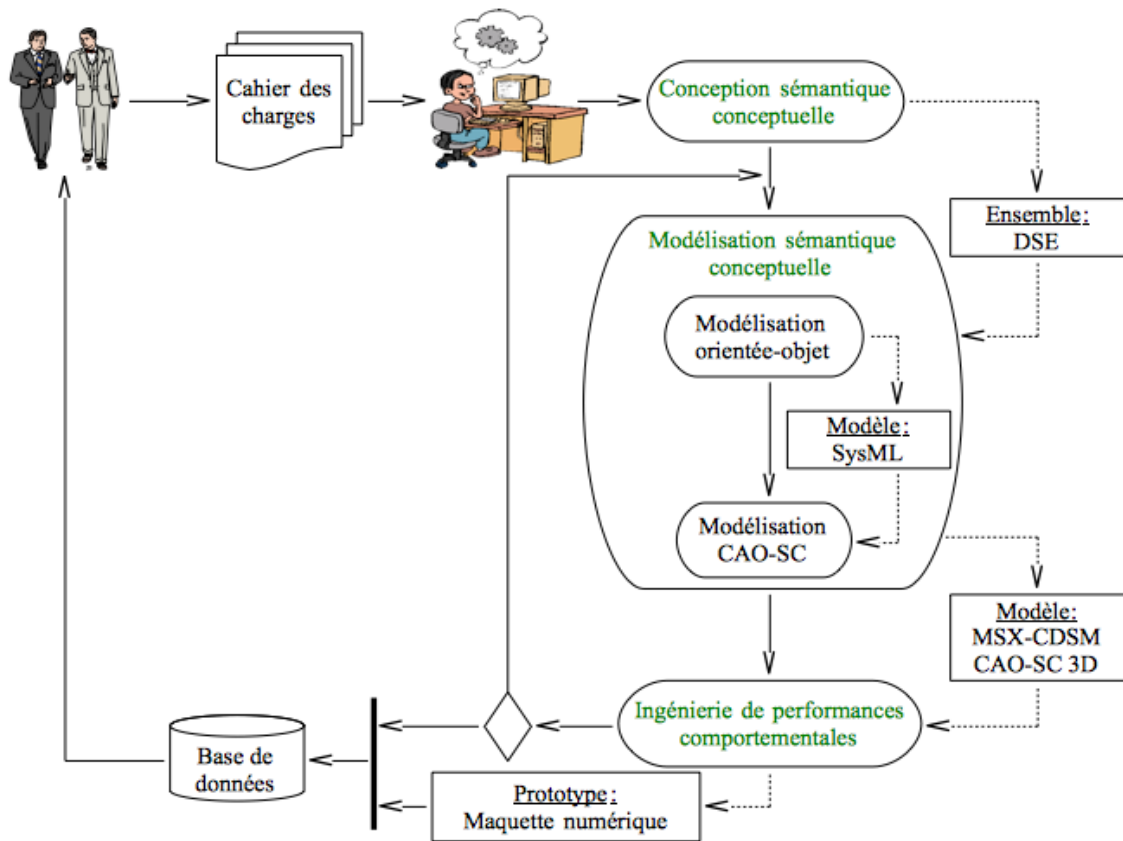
Cahier des charges

Conception sémantique conceptuelle

Ensemble : DSE

Modélisation sémantique conceptuelle

Modélisation orientée-objet

Modèle : SysML

Modélisation CAO-SC

Modèle : MSX-CDSM CAO-SC 3D

Ingénierie de performances comportementales

Base de données

Prototype : Maquette numérique